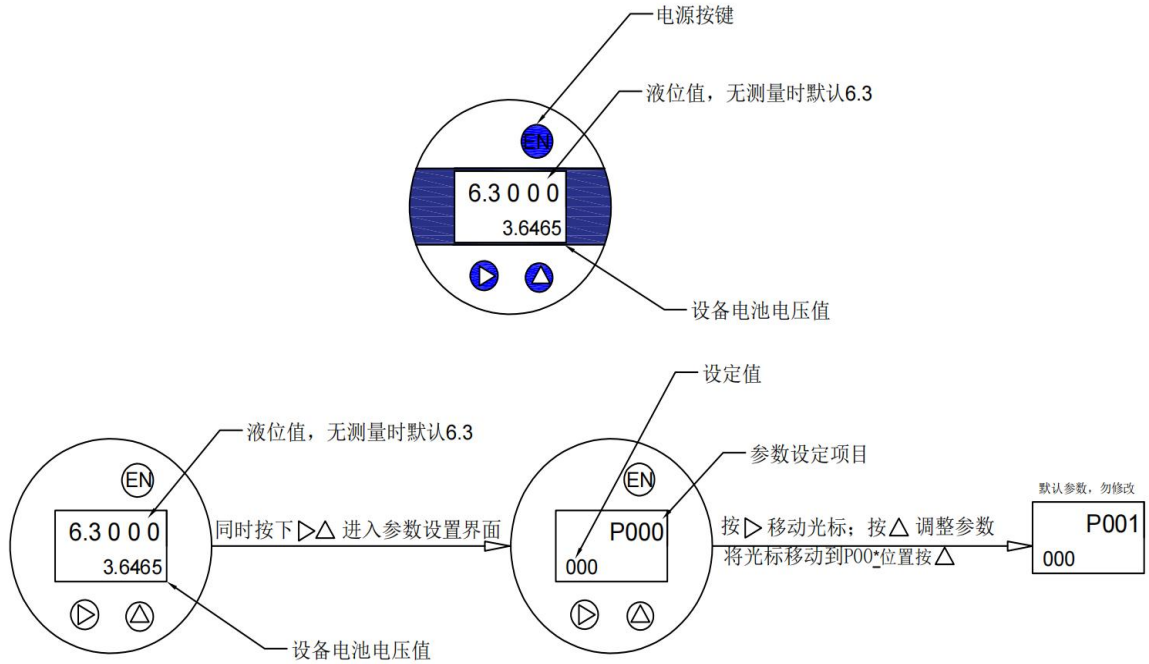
电源按键

液位值，无测量时默认6.3

EN

6.3 0 0 0
3.6465

设备电池电压值

设定值

液位值，无测量时默认6.3

参数设定项目

EN

6.3 0 0 0
3.6465

同时按下▷△ 进入参数设置界面

EN

P000
000

按▷ 移动光标；按△ 调整参数
将光标移动到P00_位置按△

默认参数，勿修改

P001
000

设备电池电压值